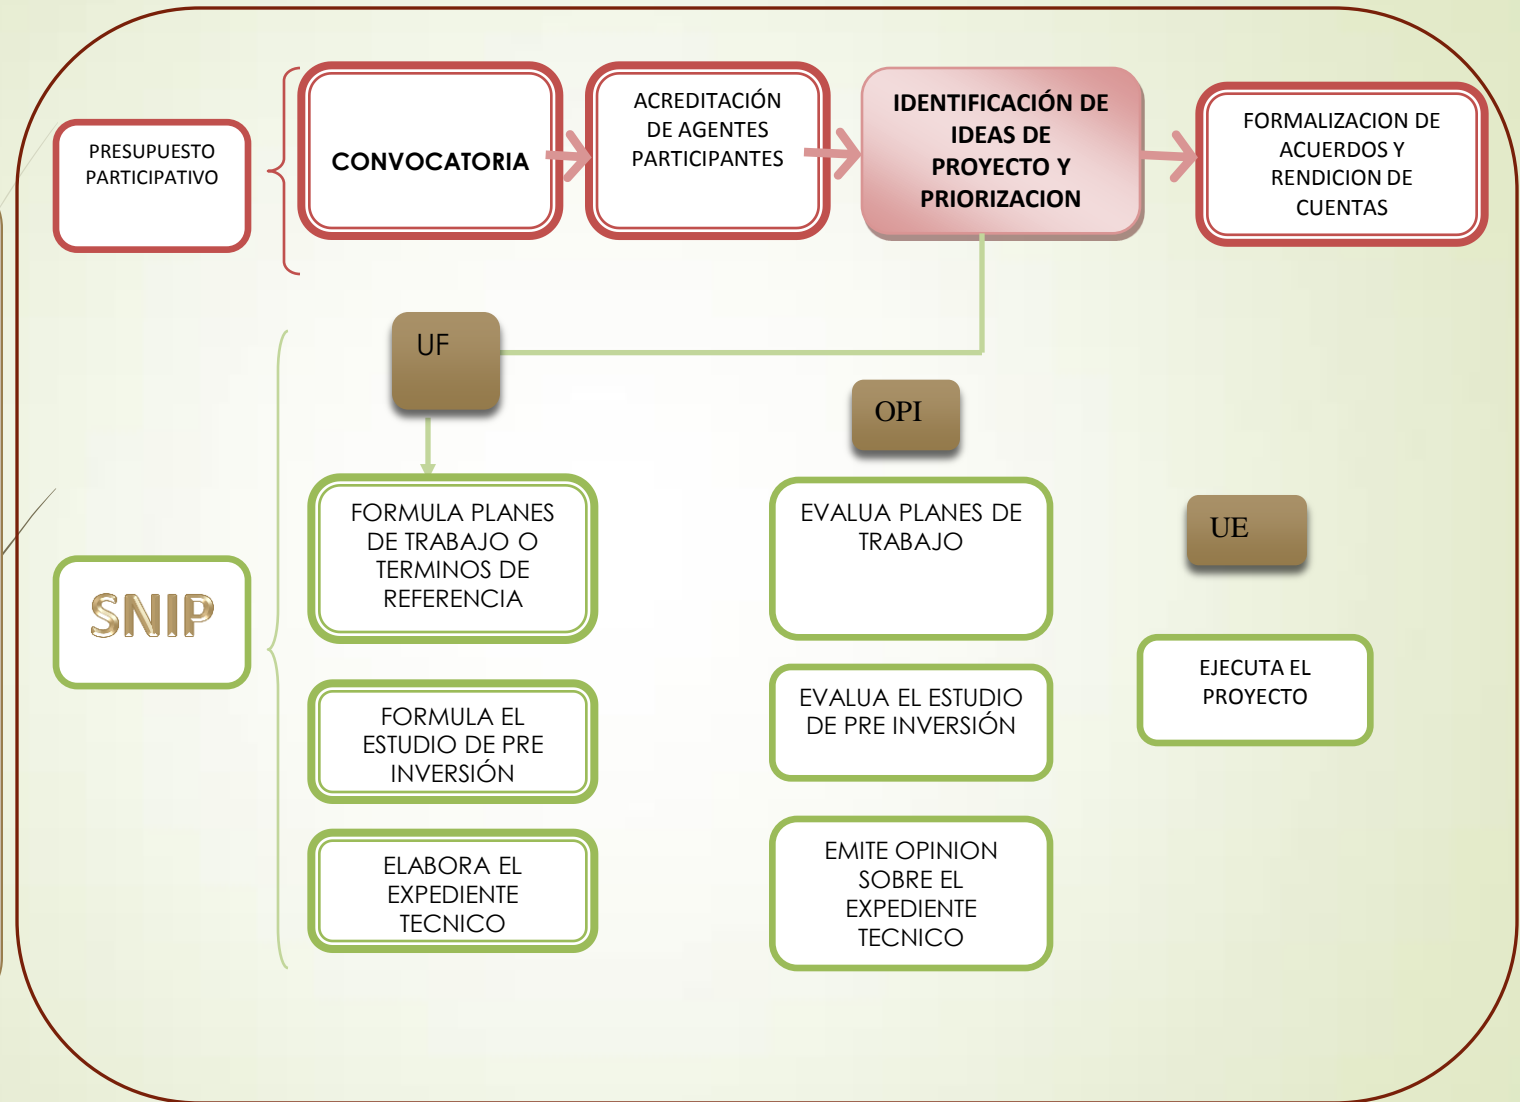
PRESUPUESTO PARTICIPATIVO

CONVOCATORIA

ACREDITACIÓN DE AGENTES PARTICIPANTES

IDENTIFICACIÓN DE IDEAS DE PROYECTO Y PRIORIZACION

FORMALIZACION DE ACUERDOS Y RENDICION DE CUENTAS

UF

OPI

UE

SNIP

FORMULA PLANES DE TRABAJO O TERMINOS DE REFERENCIA

FORMULA EL ESTUDIO DE PRE INVERSIÓN

ELABORA EL EXPEDIENTE TECNICO

EVALUA PLANES DE TRABAJO

EVALUA EL ESTUDIO DE PRE INVERSIÓN

EMITE OPINION SOBRE EL EXPEDIENTE TECNICO

EJECUTA EL PROYECTO